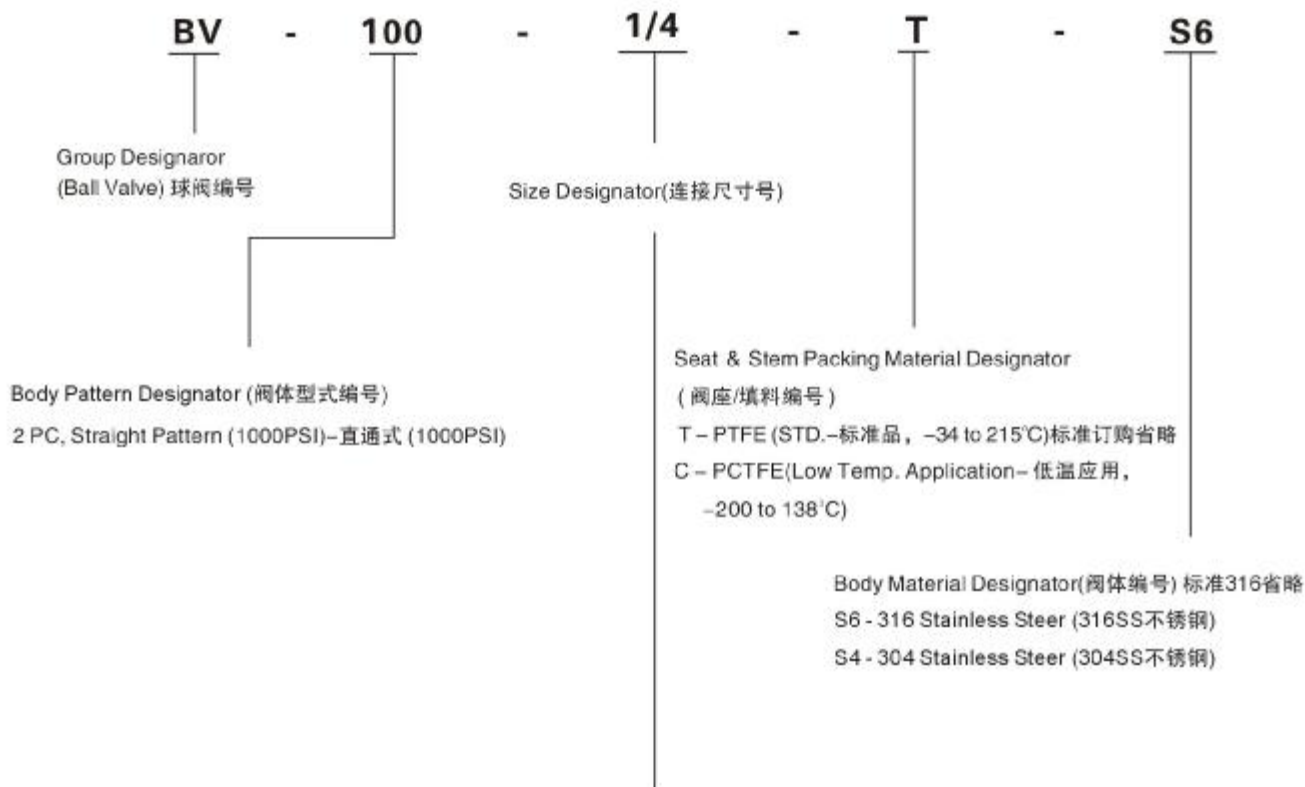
BV - 100 - 1/4 - T - S6

Group Designaror
(Ball Valve) 球阀编号

Size Designator(连接尺寸号)

Body Pattern Designator (阀体型式编号)
2 PC, Straight Pattern (1000PSI)–直通式 (1000PSI)

Seat & Stem Packing Material Designator
( 阀座/填料编号 )
T – PTFE (STD.–标准品， –34 to 215°C)标准订购省略
C – PCTFE(Low Temp. Application– 低温应用，
–200 to 138°C)

Body Material Designator(阀体编号) 标准316省略
S6 - 316 Stainless Steer (316SS不锈钢)
S4 - 304 Stainless Steer (304SS不锈钢)